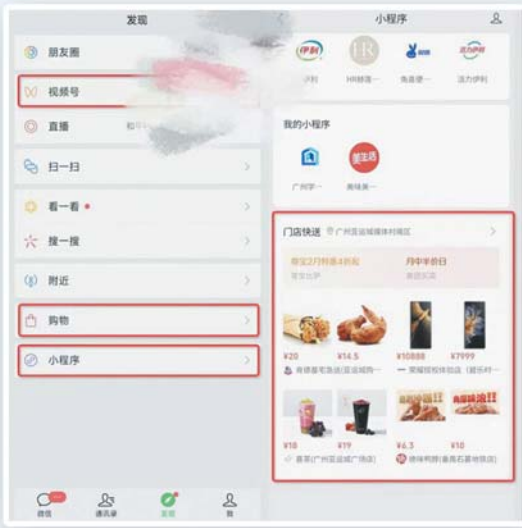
发现

朋友圈

视频号

直播

扫一扫

看一看

搜一搜

附近

购物

小程序

微信 通讯录 发现 我

小程序

伊利 HR赫莲娜 免费领 活力伊利

伊利 HR赫莲一 免费领一 活力伊利

我的小程序

美团

广州学一 美味美一

门店快送 广州亚运城媒体村南区

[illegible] 月中半价日

¥20 ¥14.5 ¥10888 ¥7999

¥18 ¥19 ¥6.3 ¥18